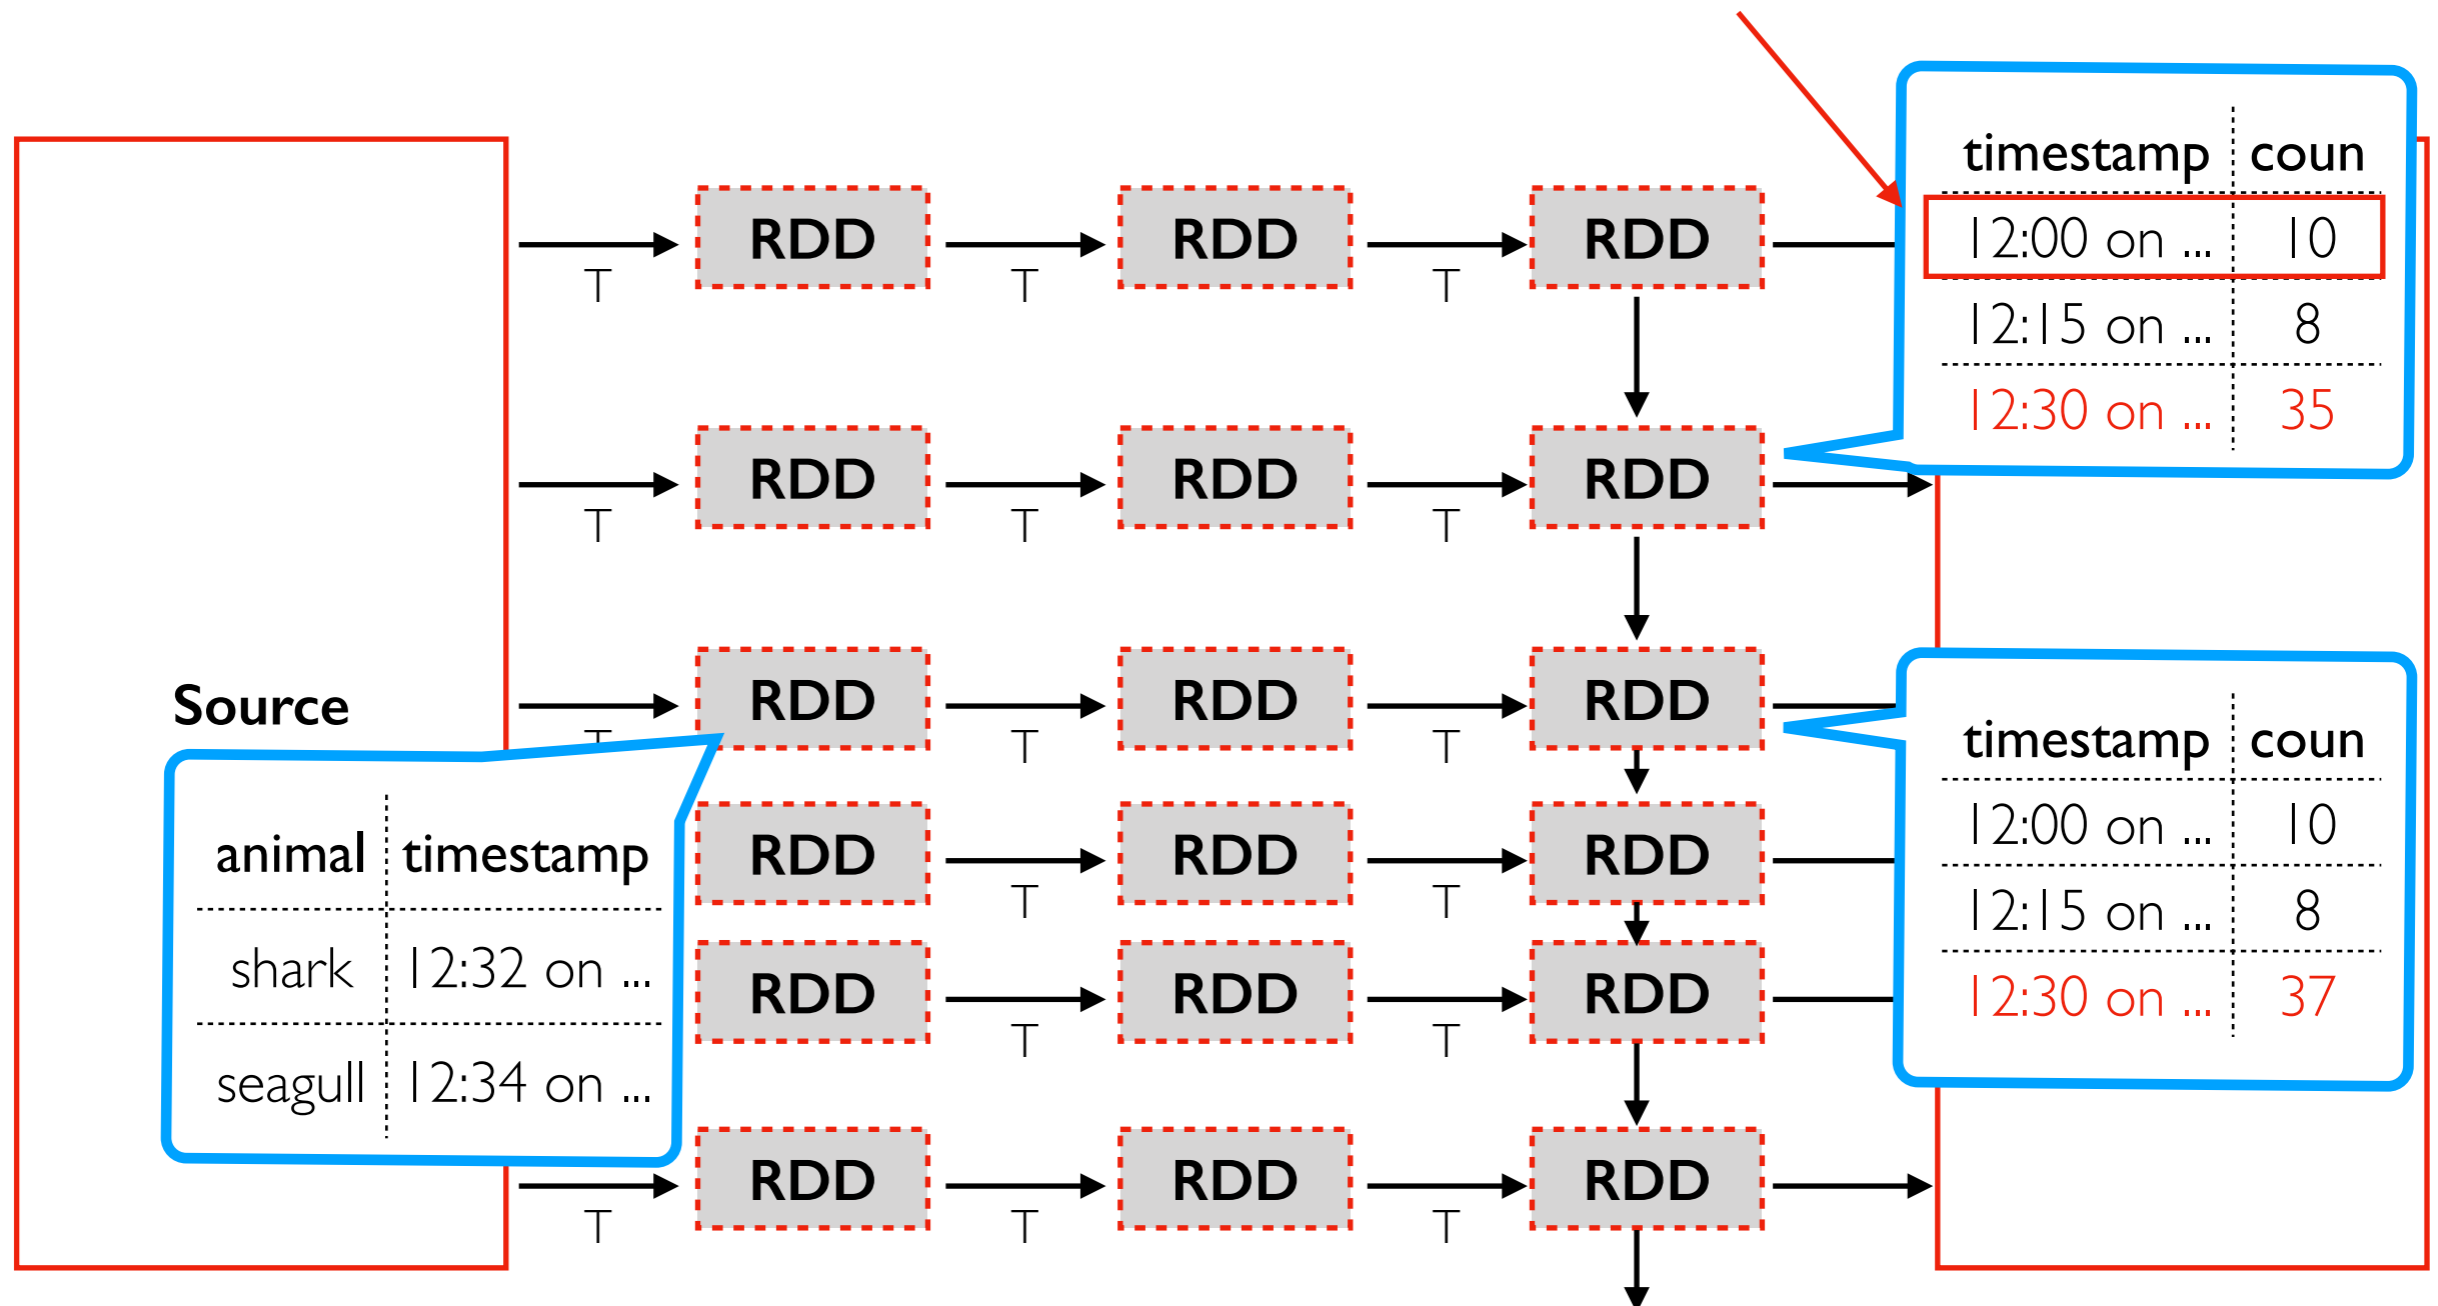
| timestamp | coun |
|---|---|
| 12:00 on ... | 10 |
| 12:15 on ... | 8 |
| 12:30 on ... | 35 |

RDD T RDD T RDD T

RDD T RDD T RDD T

Source

RDD T RDD T RDD T

RDD RDD T RDD T

RDD RDD T RDD T

| animal | timestamp |
|---|---|
| shark | 12:32 on ... |
| seagull | 12:34 on ... |

| timestamp | coun |
|---|---|
| 12:00 on ... | 10 |
| 12:15 on ... | 8 |
| 12:30 on ... | 37 |

RDD T RDD T RDD T